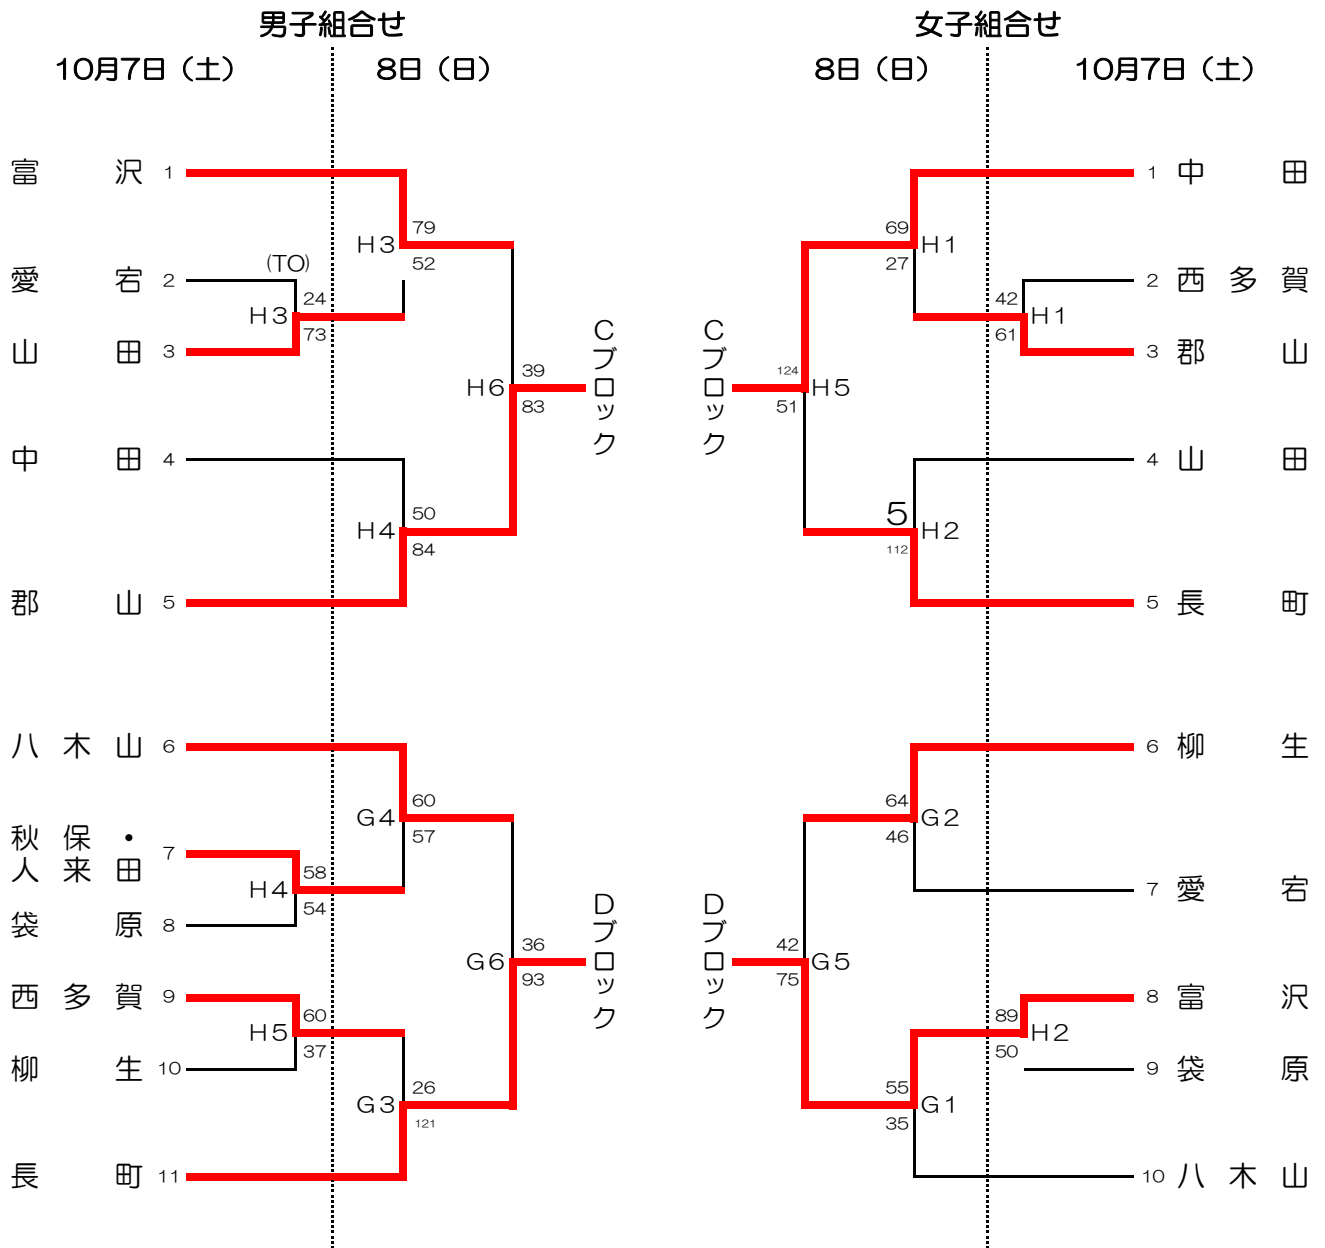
男子組合せ

10月7日（土）　8日（日）

富沢 1
愛宕 2
山田 3
中田 4
郡山 5

(TO)
24
H3
73
H3
79
52
H6
39
83
H4
50
84
Cブロック

八木山 6
秋保・人来田 7
袋原 8
西多賀 9
柳生 10
長町 11

G4
60
57
H4
58
54
G6
36
93
H5
60
37
G3
26
121
Dブロック

女子組合せ

8日（日）　10月7日（土）

1 中田
2 西多賀
3 郡山
4 山田
5 長町

69
H1
27
42
H1
61
Cブロック
124
H5
51
5
H2
112

6 柳生
7 愛宕
8 富沢
9 袋原
10 八木山

64
G2
46
Dブロック
42
G5
75
89
H2
50
55
G1
35